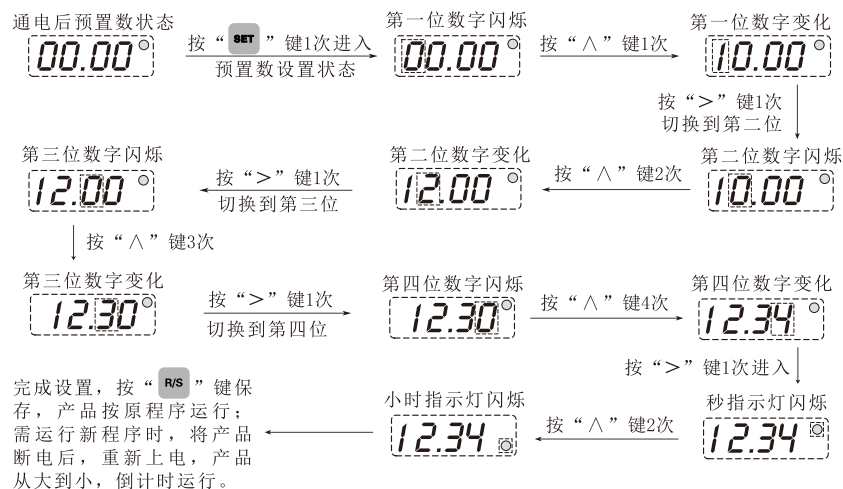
通电后预置数状态
00.00
按“SET”键1次进入
预置数设置状态
第一位数字闪烁
00.00
按“∧”键1次
第一位数字变化
10.00
按“>”键1次
切换到第二位
第二位数字闪烁
10.00
按“∧”键2次
第二位数字变化
12.00
按“>”键1次
切换到第三位
第三位数字闪烁
12.00
按“∧”键3次
第三位数字变化
12.30
按“>”键1次
切换到第四位
第四位数字闪烁
12.30
按“∧”键4次
第四位数字变化
12.34
按“>”键1次进入
秒指示灯闪烁
12.34
按“∧”键2次
小时指示灯闪烁
12.34
完成设置，按“R/S”键保存，产品按原程序运行；需运行新程序时，将产品断电后，重新上电，产品从大到小，倒计时运行。